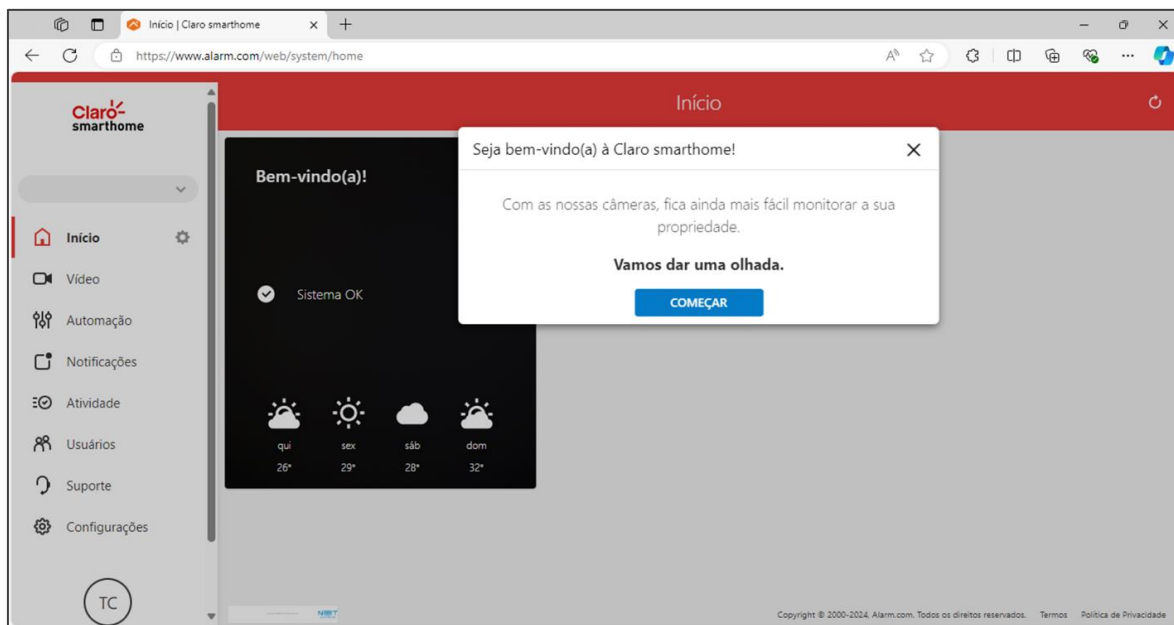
Início | Claro smarthome

https://www.alarm.com/web/system/home

Claro smarthome

Início

Vídeo

Automação

Notificações

Atividade

Usuários

Suporte

Configurações

TC

Início

Bem-vindo(a)!

Sistema OK

qui 26°

sex 29°

sáb 28°

dom 32°

Seja bem-vindo(a) à Claro smarthome!

Com as nossas câmeras, fica ainda mais fácil monitorar a sua propriedade.

Vamos dar uma olhada.

COMEÇAR

Copyright © 2000-2024. Alarm.com. Todos os direitos reservados. Termos Política de Privacidade